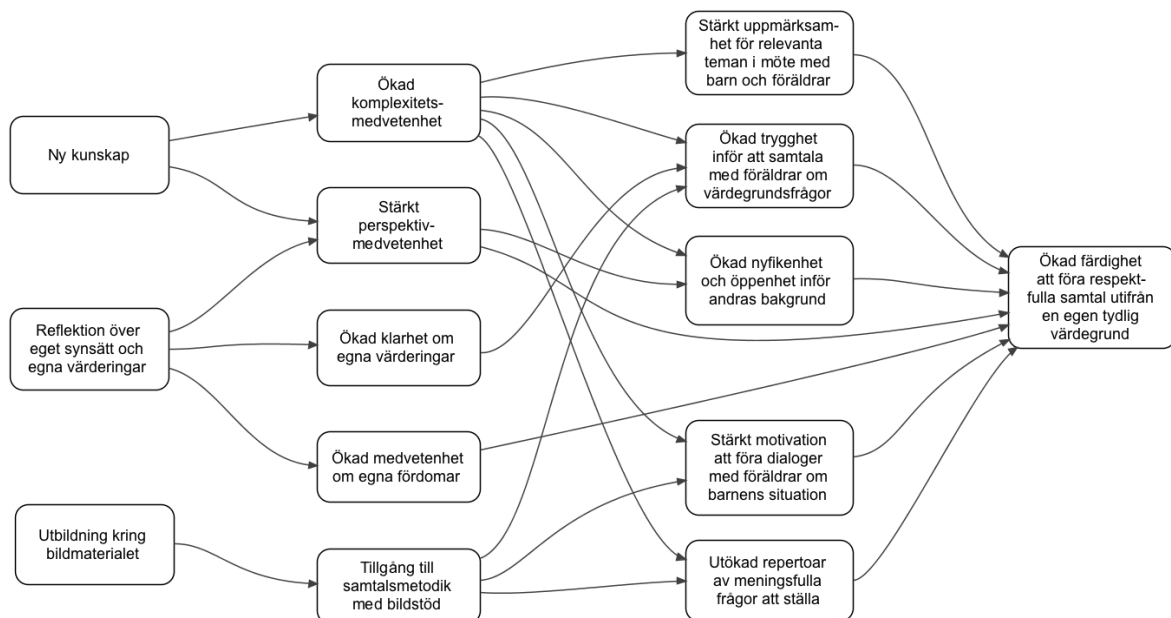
Ny kunskap

Reflektion över eget synsätt och egna värderingar

Utbildning kring bildmaterialet

Ökad komplexitets-medvetenhet

Stärkt perspektiv-medvetenhet

Ökad klarhet om egna värderingar

Ökad medvetenhet om egna fördomar

Tillgång till samtalsmetodik med bildstöd

Stärkt uppmärksamhet för relevanta teman i möte med barn och föräldrar

Ökad trygghet inför att samtala med föräldrar om värdegrundsfrågor

Ökad nyfikenhet och öppenhet inför andras bakgrund

Stärkt motivation att föra dialoger med föräldrar om barnens situation

Utökad repertoar av meningsfulla frågor att ställa

Ökad färdighet att föra respekt-fulla samtal utifrån en egen tydlig värdegrund